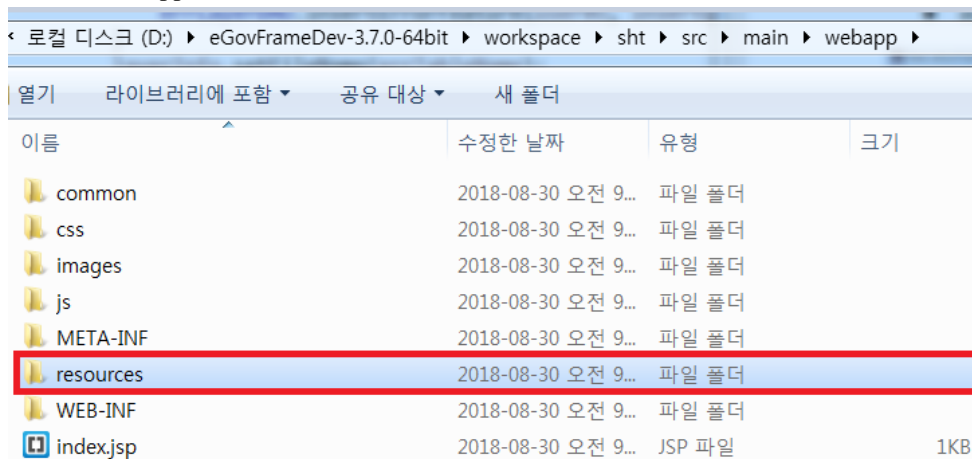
« 로컬 디스크 (D:) ▸ eGovFrameDev-3.7.0-64bit ▸ workspace ▸ sht ▸ src ▸ main ▸ webapp ▸

열기 라이브러리에 포함 ▾ 공유 대상 ▾ 새 폴더

| 이름 | 수정한 날짜 | 유형 | 크기 |
|---|---|---|---|
| common | 2018-08-30 오전 9... | 파일 폴더 | |
| css | 2018-08-30 오전 9... | 파일 폴더 | |
| images | 2018-08-30 오전 9... | 파일 폴더 | |
| js | 2018-08-30 오전 9... | 파일 폴더 | |
| META-INF | 2018-08-30 오전 9... | 파일 폴더 | |
| resources | 2018-08-30 오전 9... | 파일 폴더 | |
| WEB-INF | 2018-08-30 오전 9... | 파일 폴더 | |
| index.jsp | 2018-08-30 오전 9... | JSP 파일 | 1KB |